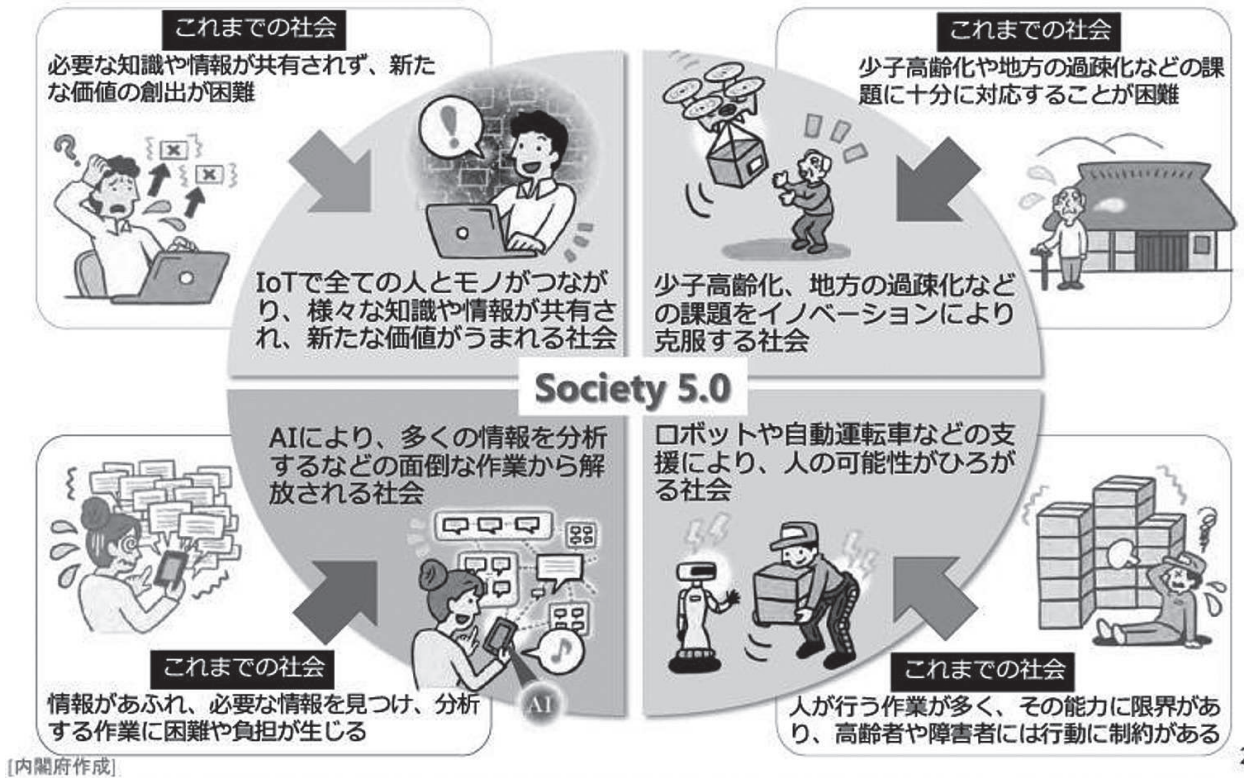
これまでの社会
必要な知識や情報が共有されず、新たな価値の創出が困難

IoTで全ての人とモノがつながり、様々な知識や情報が共有され、新たな価値がうまれる社会

これまでの社会
少子高齢化や地方の過疎化などの課題に十分に対応することが困難

少子高齢化、地方の過疎化などの課題をイノベーションにより克服する社会

Society 5.0

AIにより、多くの情報を分析するなどの面倒な作業から解放される社会

AI

これまでの社会
情報があふれ、必要な情報を見つけ、分析する作業に困難や負担が生じる

ロボットや自動運転車などの支援により、人の可能性がひろがる社会

これまでの社会
人が行う作業が多く、その能力に限界があり、高齢者や障害者には行動に制約がある

[内閣府作成]

2